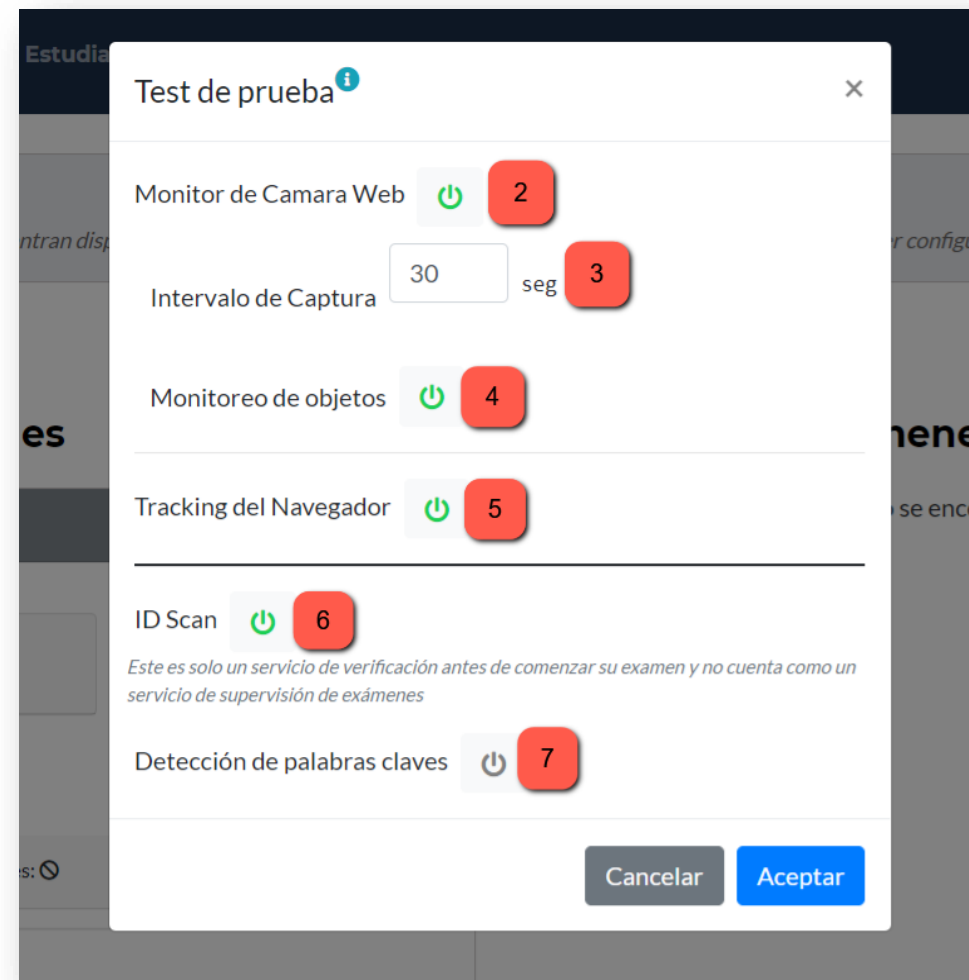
Estudia

ntran disp

r configu

es

mene

se enco

es:

Test de prueba

×

Monitor de Camara Web 2

Intervalo de Captura 30 seg 3

Monitoreo de objetos 4

Tracking del Navegador 5

ID Scan 6

Este es solo un servicio de verificación antes de comenzar su examen y no cuenta como un servicio de supervisión de exámenes

Detección de palabras claves 7

Cancelar Aceptar